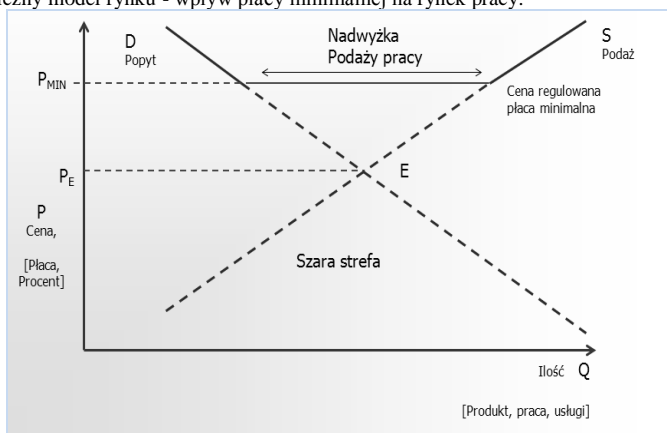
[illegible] model rynku - wpływ płacy minimalnej na rynek pracy.

D
Popyt

Nadwyżka
Podaży pracy

S
Podaż

$P_{MIN}$

Cena regulowana
płaca minimalna

$P_E$

E

P
Cena,

[Płaca,
Procent]

Szara strefa

Ilość Q

[Produkt, praca, usługi]